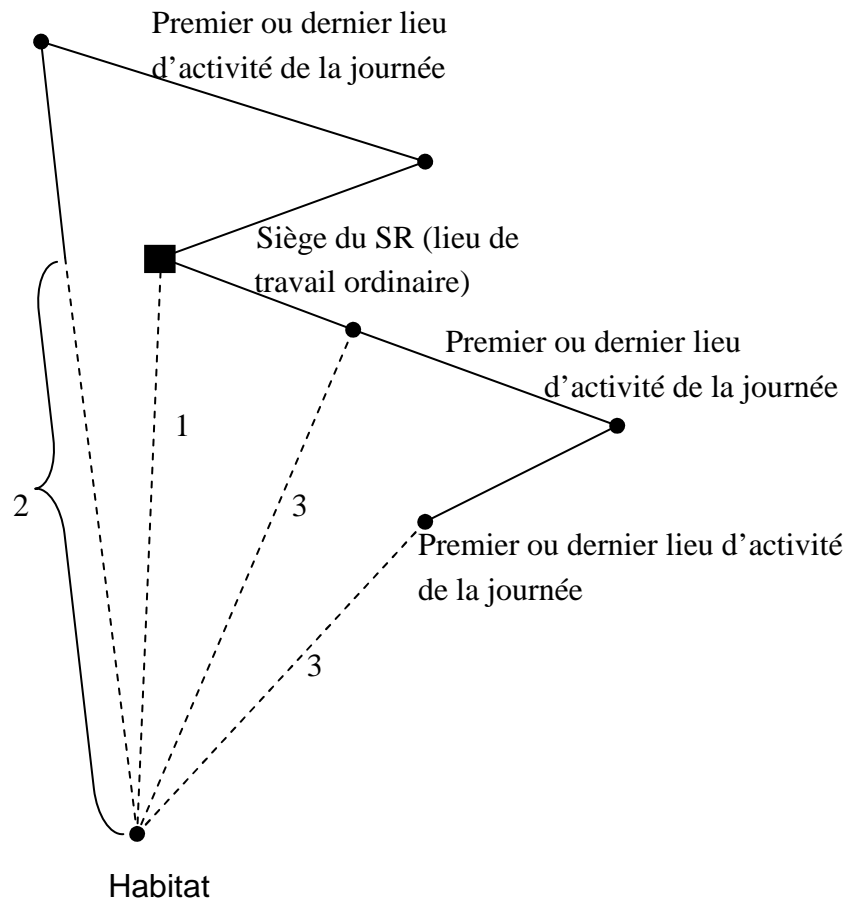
Premier ou dernier lieu d'activité de la journée

Siège du SR (lieu de travail ordinaire)

Premier ou dernier lieu d'activité de la journée

1

2

3

Premier ou dernier lieu d'activité de la journée

3

Habitat